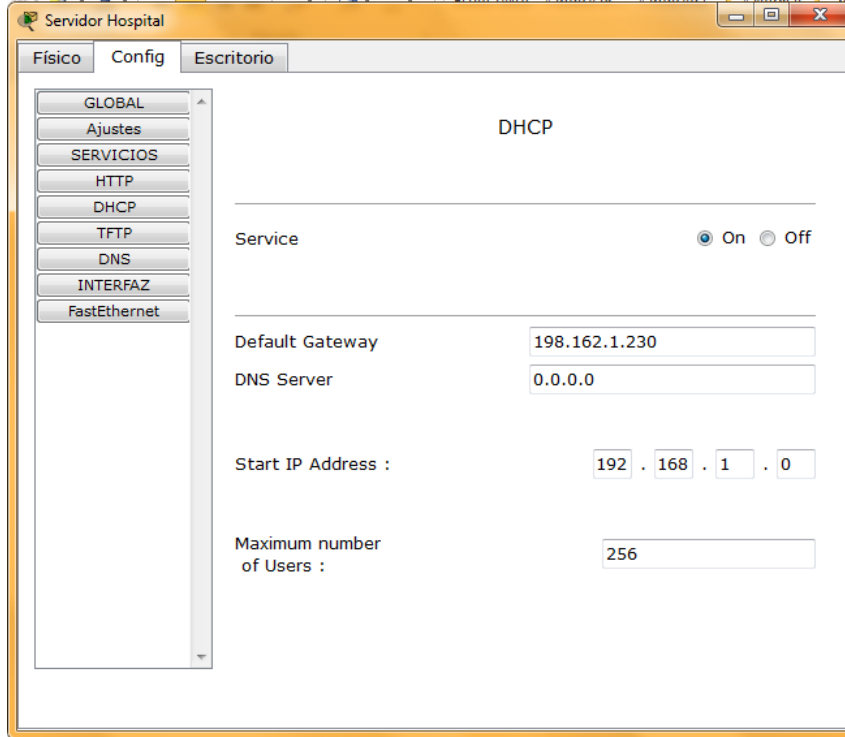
Servidor Hospital

Físico Config Escritorio

GLOBAL
Ajustes
SERVICIOS
HTTP
DHCP
TFTP
DNS
INTERFAZ
FastEthernet

DHCP

Service On Off

Default Gateway 198.162.1.230
DNS Server 0.0.0.0

Start IP Address : 192 . 168 . 1 . 0

Maximum number of Users : 256